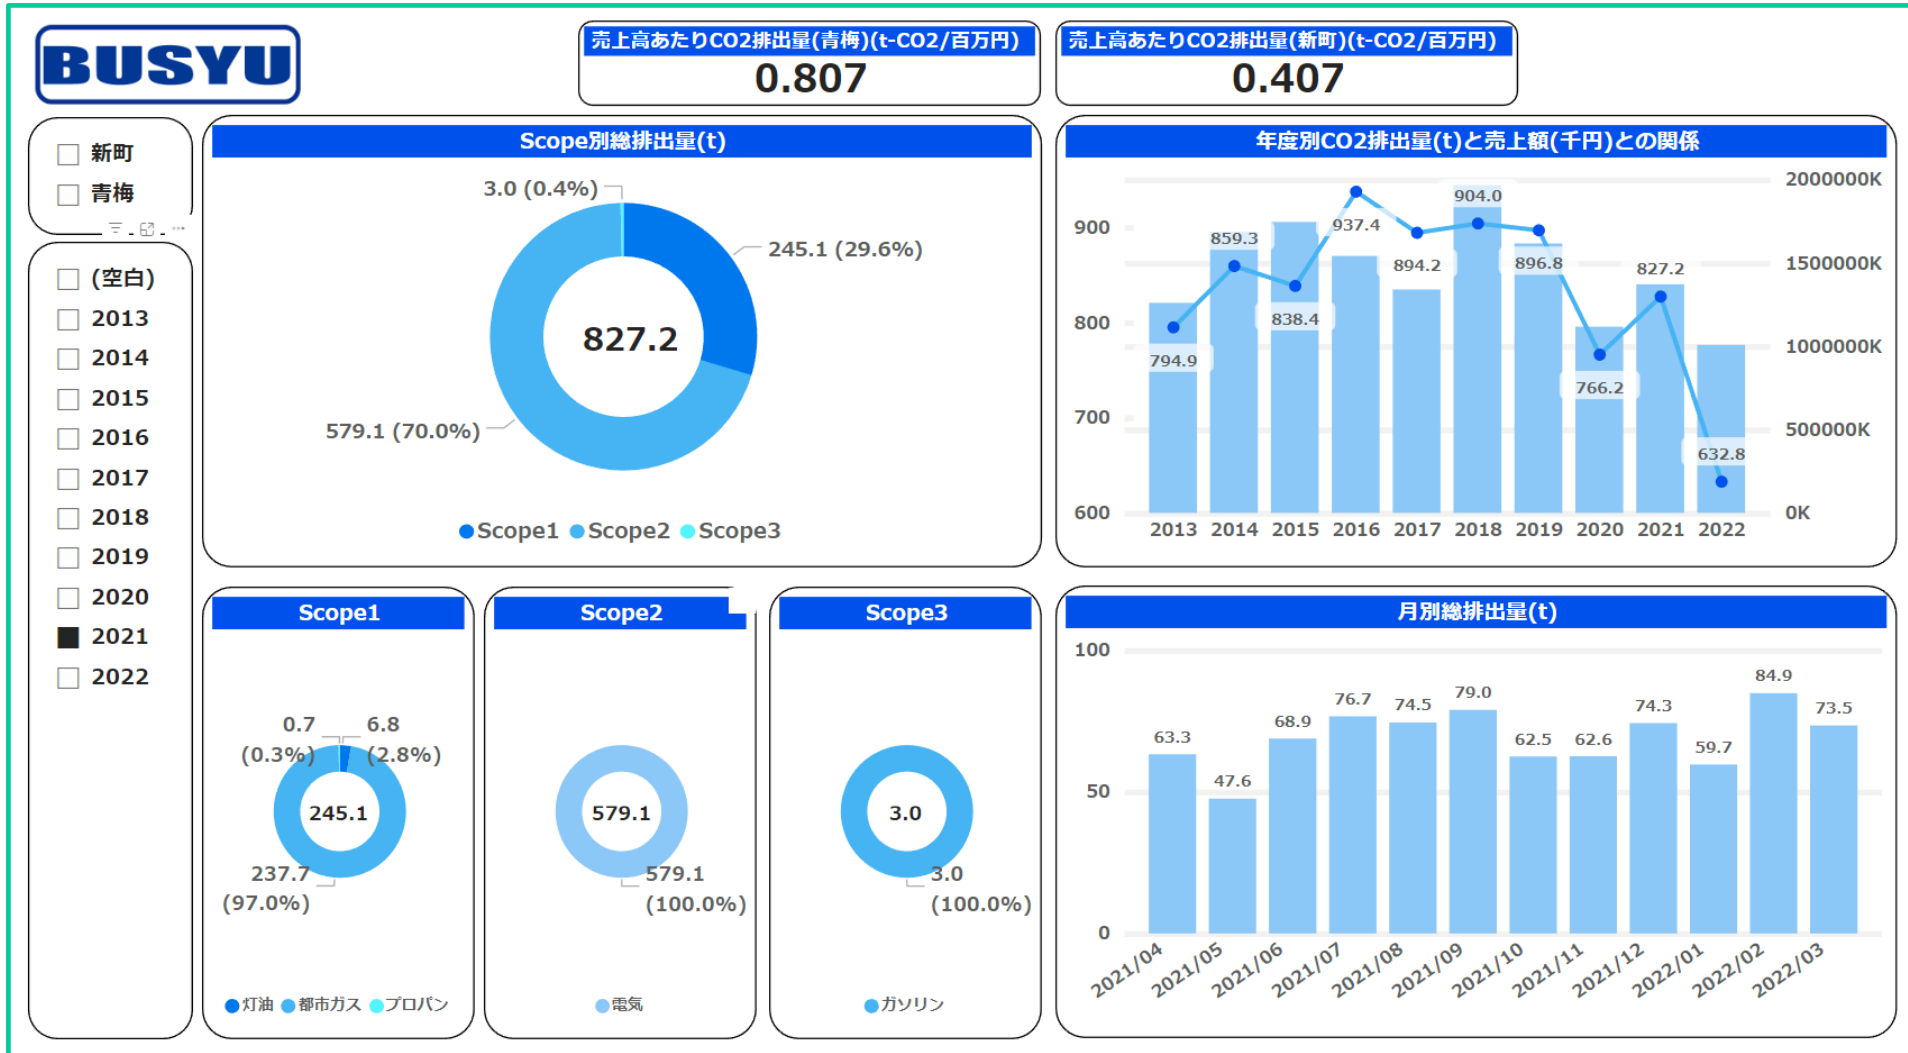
BUSYU

売上高あたりCO2排出量(青梅)(t-CO2/百万円)
0.807

売上高あたりCO2排出量(新町)(t-CO2/百万円)
0.407

新町
青梅

(空白)
2013
2014
2015
2016
2017
2018
2019
2020
2021
2022

Scope別総排出量(t)

3.0 (0.4%)
245.1 (29.6%)
827.2
579.1 (70.0%)
Scope1 Scope2 Scope3

年度別CO2排出量(t)と売上額(千円)との関係

900
800
700
600
2000000K
1500000K
1000000K
500000K
0K
859.3
937.4
904.0
894.2
896.8
827.2
838.4
794.9
766.2
632.8
2013 2014 2015 2016 2017 2018 2019 2020 2021 2022

Scope1
0.7 (0.3%)
6.8 (2.8%)
245.1
237.7 (97.0%)
灯油 都市ガス プロパン

Scope2
579.1
579.1 (100.0%)
電気

Scope3
3.0
3.0 (100.0%)
ガソリン

月別総排出量(t)

100
50
0
63.3
47.6
68.9
76.7
74.5
79.0
62.5
62.6
74.3
59.7
84.9
73.5
2021/04 2021/05 2021/06 2021/07 2021/08 2021/09 2021/10 2021/11 2021/12 2022/01 2022/02 2022/03